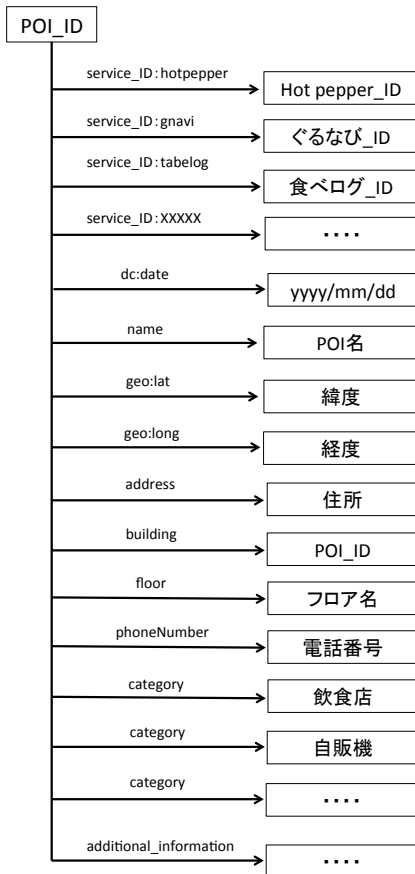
POI_ID

service_ID:hotpepper
Hot pepper_ID

service_ID:gnavi
ぐるなび_ID

service_ID:tabelog
食べログ_ID

service_ID:XXXXX
....

dc:date
yyyy/mm/dd

name
POI名

geo:lat
緯度

geo:long
経度

address
住所

building
POI_ID

floor
フロア名

phoneNumber
電話番号

category
飲食店

category
自販機

category
....

additional_information
....